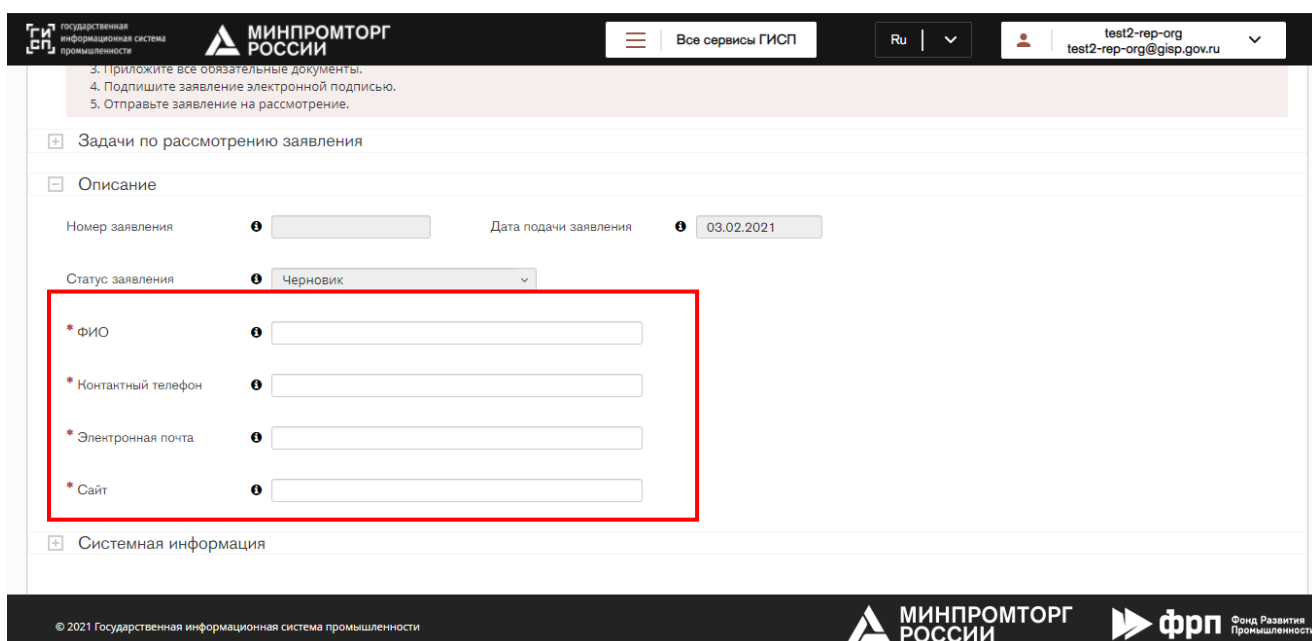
ГИ СП государственная информационная система промышленности

МИНПРОМТОРГ РОССИИ

Все сервисы ГИСП

Ru

test2-rep-org
test2-rep-org@gisp.gov.ru

3. Приложите все обязательные документы.
4. Подпишите заявление электронной подписью.
5. Отправьте заявление на рассмотрение.

Задачи по рассмотрению заявления

Описание

Номер заявления

Дата подачи заявления 03.02.2021

Статус заявления Черновик

* ФИО

* Контактный телефон

* Электронная почта

* Сайт

Системная информация

© 2021 Государственная информационная система промышленности

МИНПРОМТОРГ РОССИИ

фрп Фонд Развития Промышленности